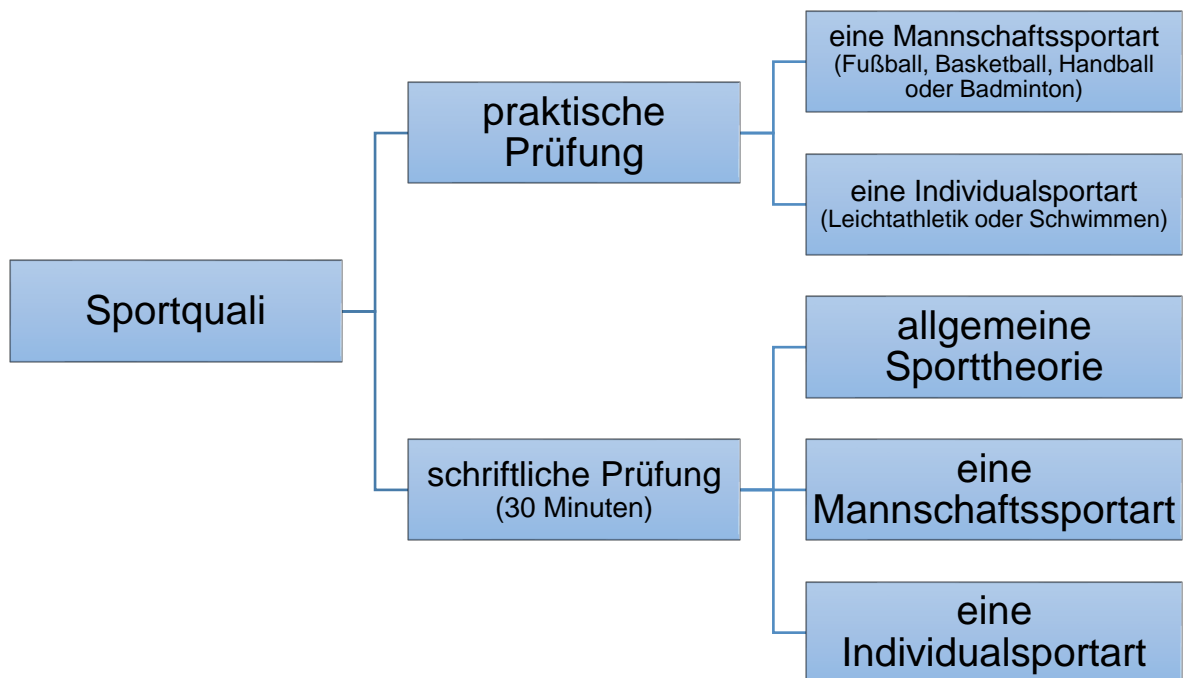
Sportquali

praktische Prüfung

eine Mannschaftssportart (Fußball, Basketball, Handball oder Badminton)

eine Individualsportart (Leichtathletik oder Schwimmen)

schriftliche Prüfung (30 Minuten)

allgemeine Sporttheorie

eine Mannschaftssportart

eine Individualsportart